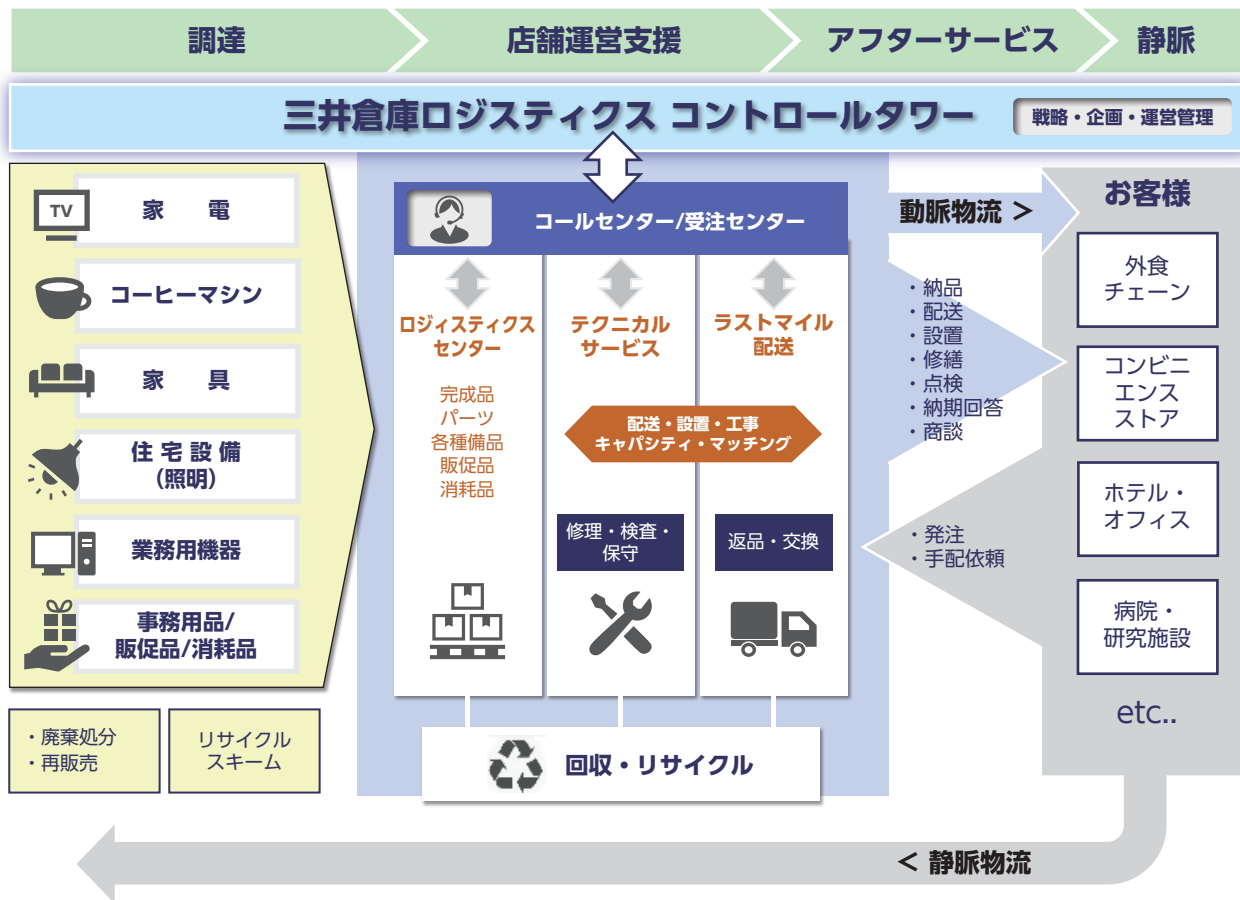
調達

店舗運営支援

アフターサービス

静脈

三井倉庫ロジスティクス コントロールタワー

戦略・企画・運営管理

TV

家 電

コーヒーマシン

家 具

住 宅 設 備
（照明）

業務用機器

事務用品/
販促品/消耗品

・廃棄処分
・再販売

リサイクル
スキーム

コールセンター/受注センター

ロジスティクス
センター

完成品
パーツ
各種備品
販促品
消耗品

テクニカル
サービス

ラストマイル
配送

配送・設置・工事
キャパシティ・マッチング

修理・検査・
保守

返品・交換

回収・リサイクル

動脈物流 >

・納品
・配送
・設置
・修繕
・点検
・納期回答
・商談

・発注
・手配依頼

お客様

外食
チェーン

コンビニ
エンス
ストア

ホテル・
オフィス

病院・
研究施設

etc..

< 静脈物流